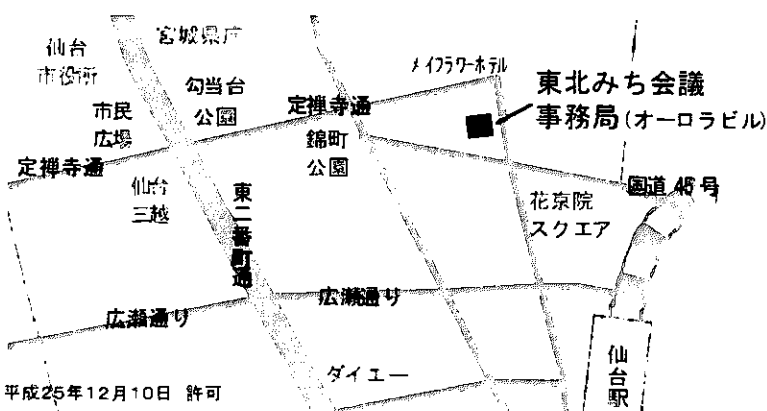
宮城県庁
仙台
市役所
勾当台
公園
メイフラワーホテル
東北みち会議
事務局(オーロラビル)
市民
広場
定禅寺通
錦町
公園
定禅寺通
国道45号
仙台
三越
東二番町通
花京院
スクエア
広瀬通り
広瀬通り
仙台駅
ダイエー
平成25年12月10日 許可